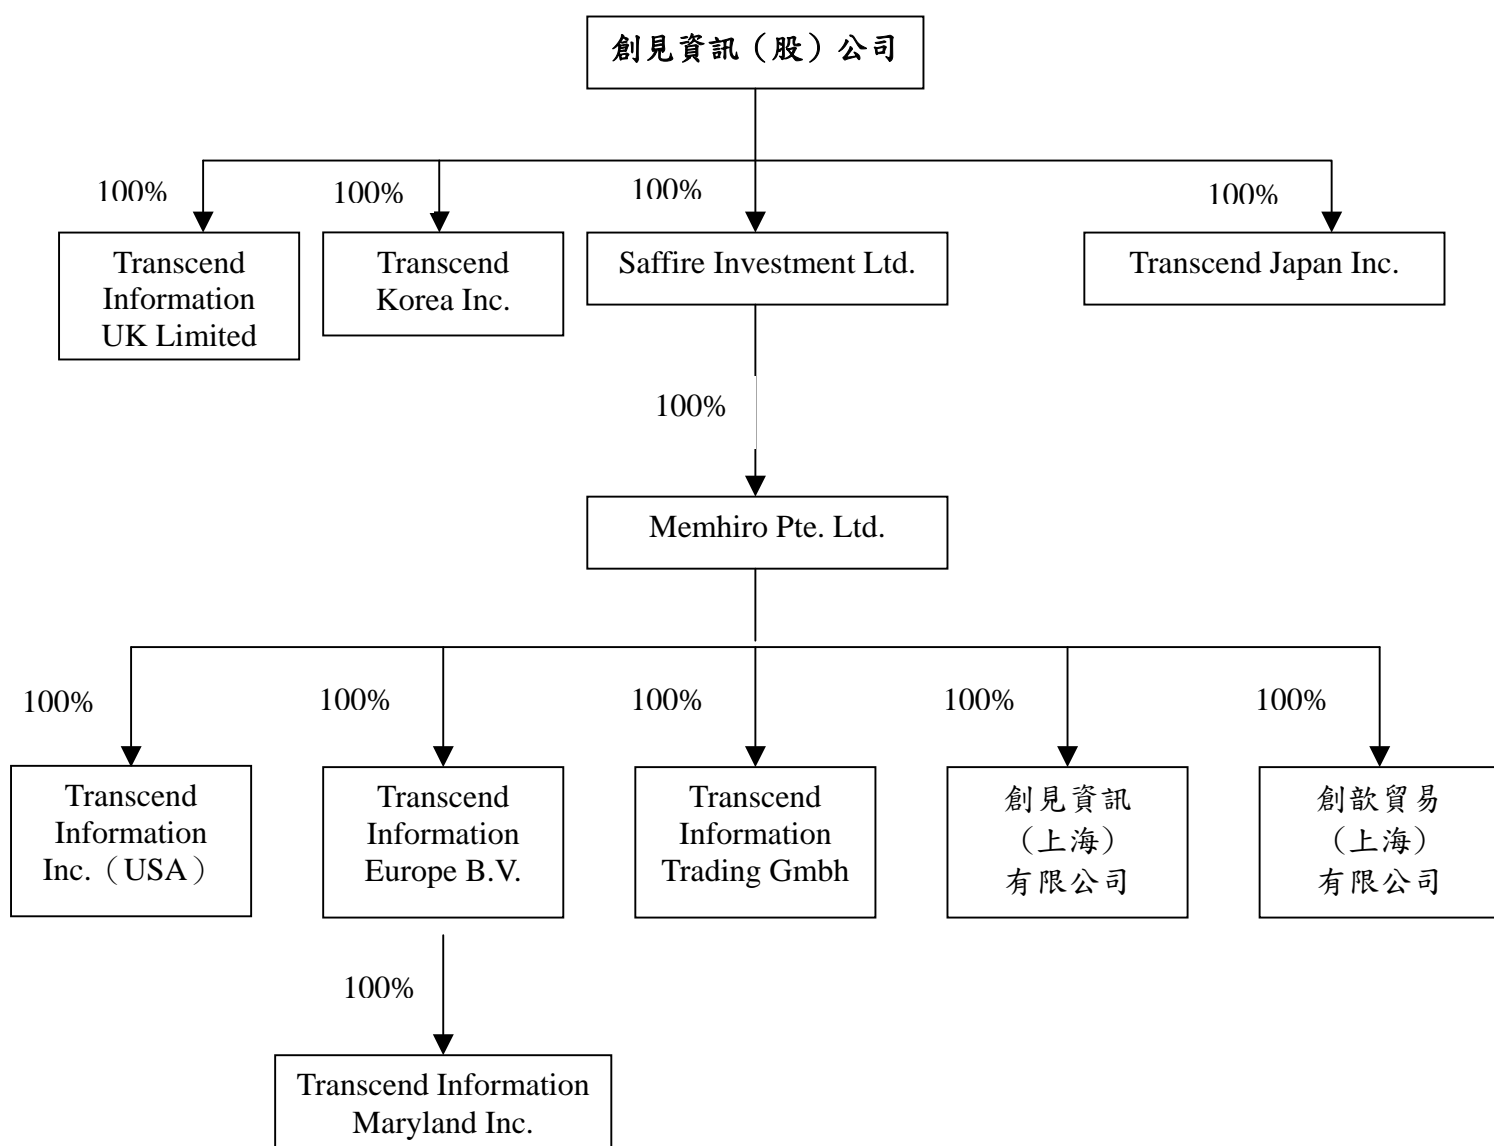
創見資訊（股）公司

100%

Transcend Information UK Limited

100%

Transcend Korea Inc.

100%

Saffire Investment Ltd.

100%

Transcend Japan Inc.

100%

Memhiro Pte. Ltd.

100%

Transcend Information Inc.（USA）

100%

Transcend Information Europe B.V.

100%

Transcend Information Trading Gmbh

100%

創見資訊（上海）有限公司

100%

創歆貿易（上海）有限公司

100%

Transcend Information Maryland Inc.